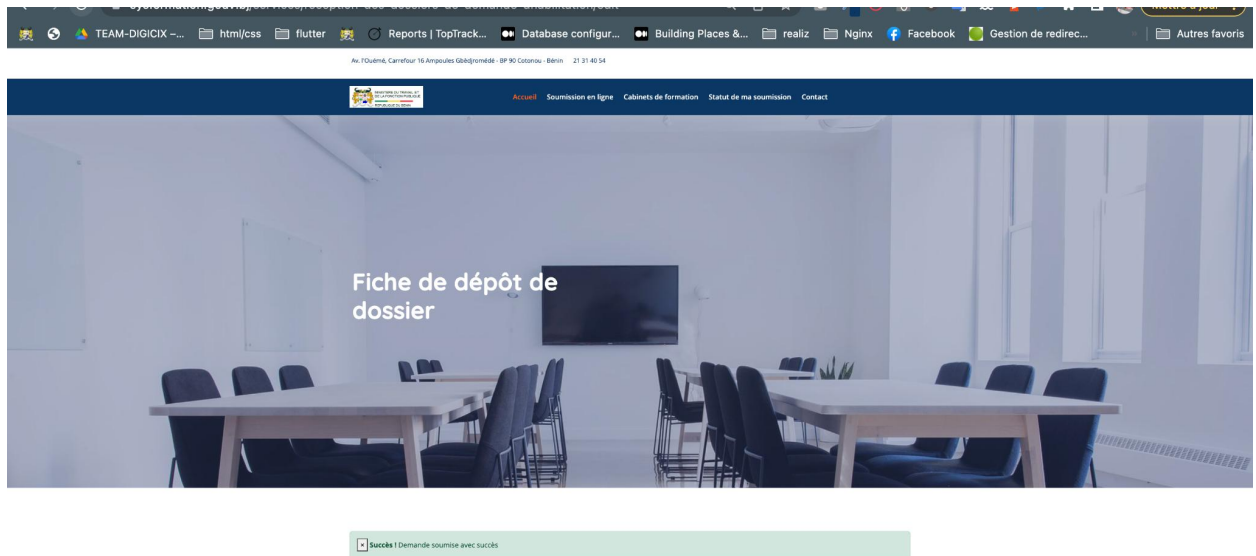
TEAM-DIGICIX –... html/css flutter Reports | TopTrack... Database configur... Building Places &... realiz Nginx Facebook Gestion de redirec... Autres favoris

Av. l'Ouémé, Carrefour 16 Ampoules Gbèdjromèdé - BP 90 Cotonou - Bénin 21 31 40 54

Accueil Soumission en ligne Cabinets de formation Statut de ma soumission Contact

Fiche de dépôt de dossier

× Succès ! Demande soumise avec succès